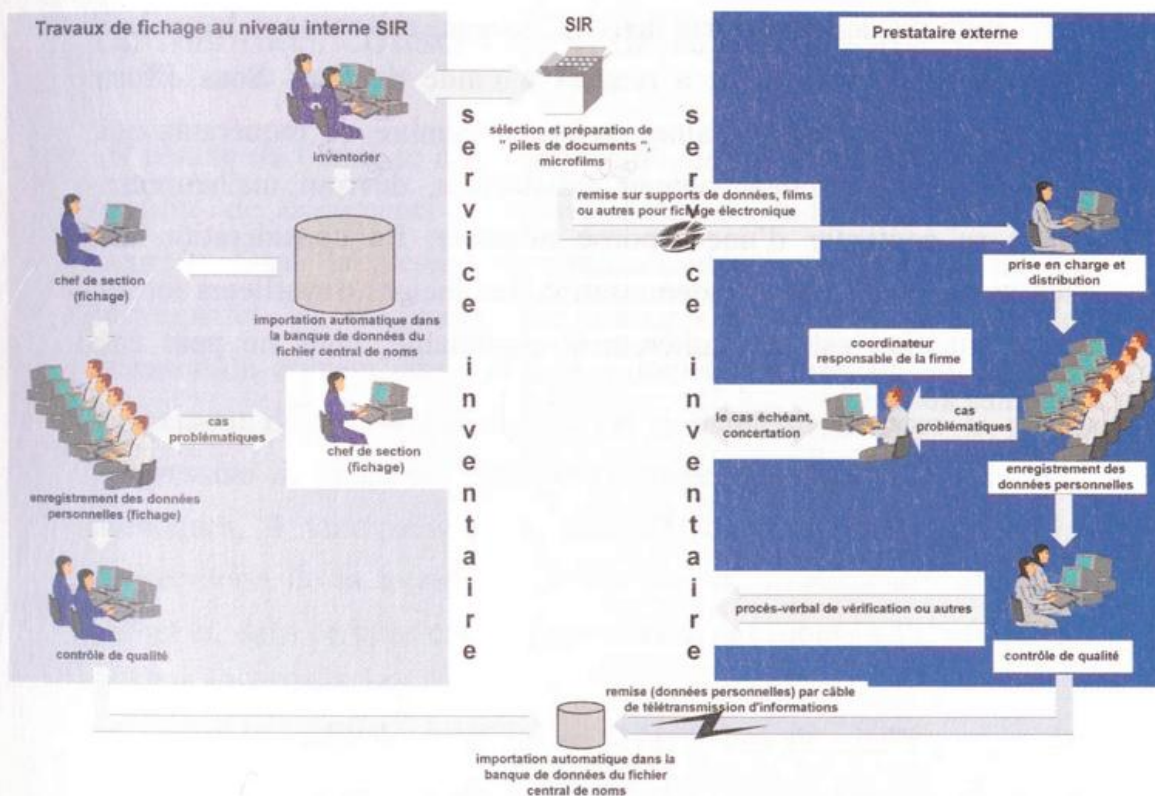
Travaux de fichage au niveau interne SIR

SIR

Prestataire externe

inventorier

sélection et préparation de " piles de documents ", microfilms

service inventaire

service inventaire

remise sur supports de données, films ou autres pour fichage électronique

chef de section (fichage)

importation automatique dans la banque de données du fichier central de noms

prise en charge et distribution

coordinateur responsable de la firme

cas problématiques

chef de section (fichage)

le cas échéant, concertation

cas problématiques

enregistrement des données personnelles (fichage)

enregistrement des données personnelles

procès-verbal de vérification ou autres

contrôle de qualité

contrôle de qualité

remise (données personnelles) par câble de télétransmission d'informations

importation automatique dans la banque de données du fichier central de noms